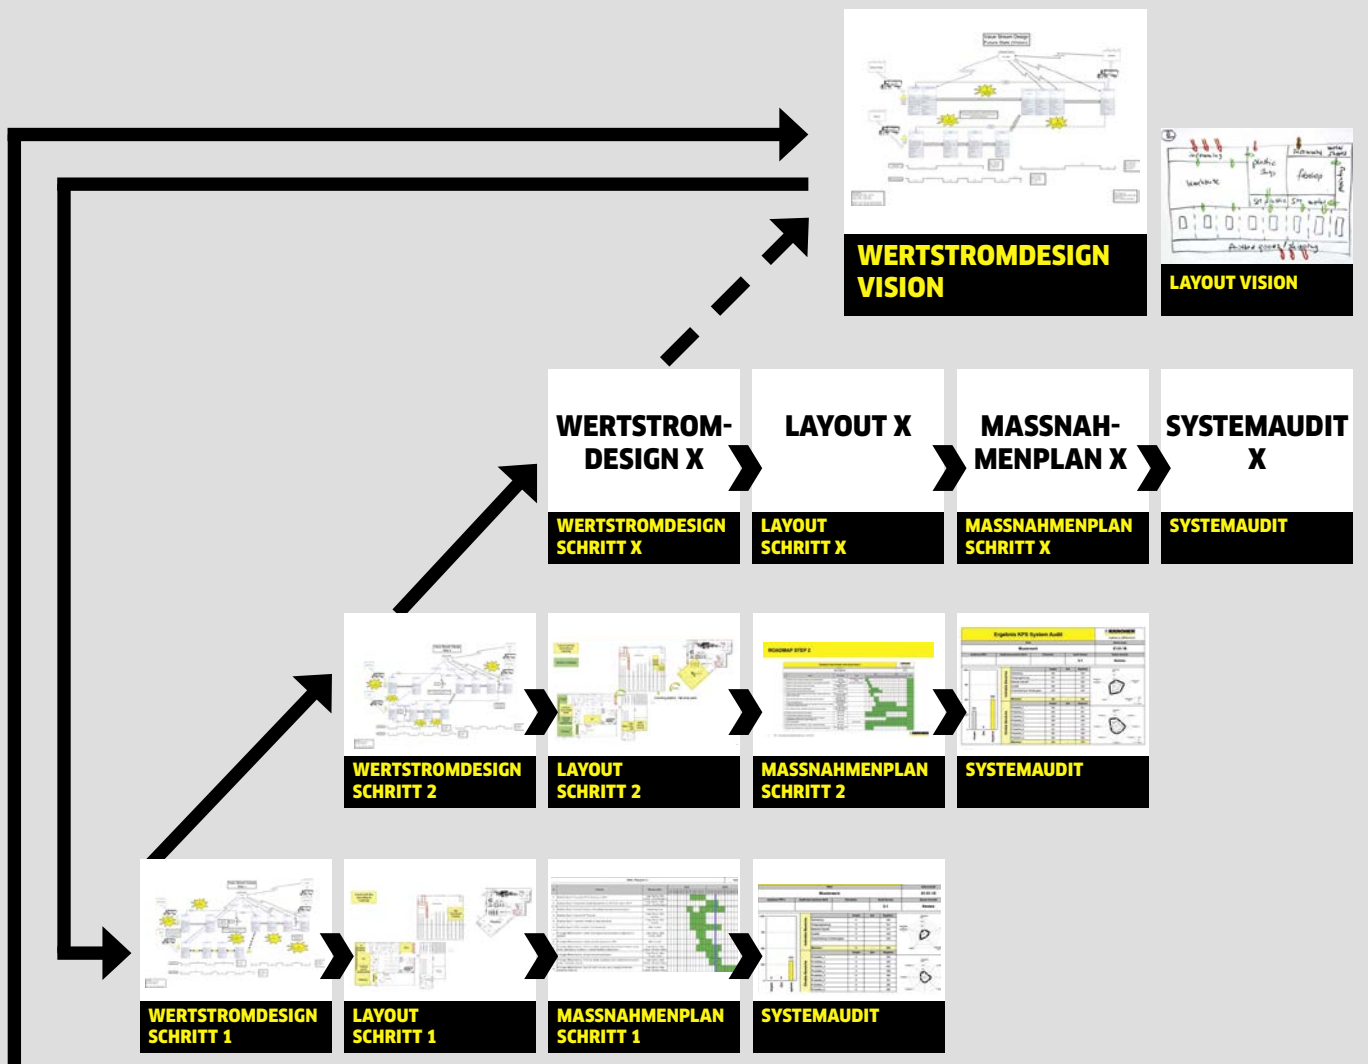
WERTSTROMDESIGN VISION

LAYOUT VISION

WERTSTROM-DESIGN X

LAYOUT X

MASSNAH-MENPLAN X

SYSTEMAUDIT X

WERTSTROMDESIGN SCHRITT X

LAYOUT SCHRITT X

MASSNAHMENPLAN SCHRITT X

SYSTEMAUDIT

WERTSTROMDESIGN SCHRITT 2

LAYOUT SCHRITT 2

ROADMAP STEP 2

MASSNAHMENPLAN SCHRITT 2

Ergebnis KPS System Audit

SYSTEMAUDIT

WERTSTROMDESIGN SCHRITT 1

LAYOUT SCHRITT 1

MASSNAHMENPLAN SCHRITT 1

SYSTEMAUDIT